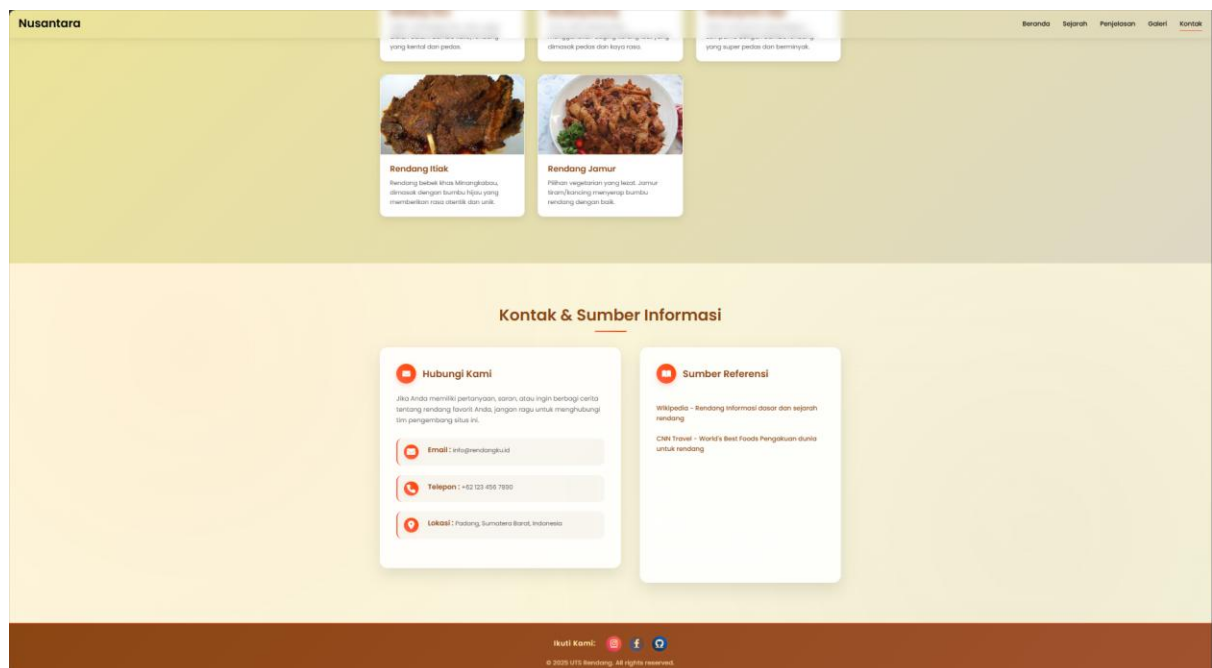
Nusantara

Beranda Sejarah Penjelasan Galeri Kontak

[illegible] yang kental dan pedas.

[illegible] dimasak pedas dan kaya rasa.

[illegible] yang super pedas dan berminyak.

Rendang Itiak

Rendang bebek khas Minangkabau, dimasak dengan bumbu hijau yang memberikan rasa otentik dan unik.

Rendang Jamur

Pilihan vegetarian yang lezat. Jamur tiram/kancing menyerap bumbu rendang dengan baik.

Kontak & Sumber Informasi

Hubungi Kami

Jika Anda memiliki pertanyaan, saran, atau ingin berbagi cerita tentang rendang favorit Anda, jangan ragu untuk menghubungi tim pengembang situs ini.

Email : info@rendangku.id

Telepon : +62 123 456 7890

Lokasi : Padang, Sumatera Barat, Indonesia

Sumber Referensi

Wikipedia - Rendang Informasi dasar dan sejarah rendang

CNN Travel - World's Best Foods Pengakuan dunia untuk rendang

Ikuti Kami:

© 2025 UTS Rendang. All rights reserved.